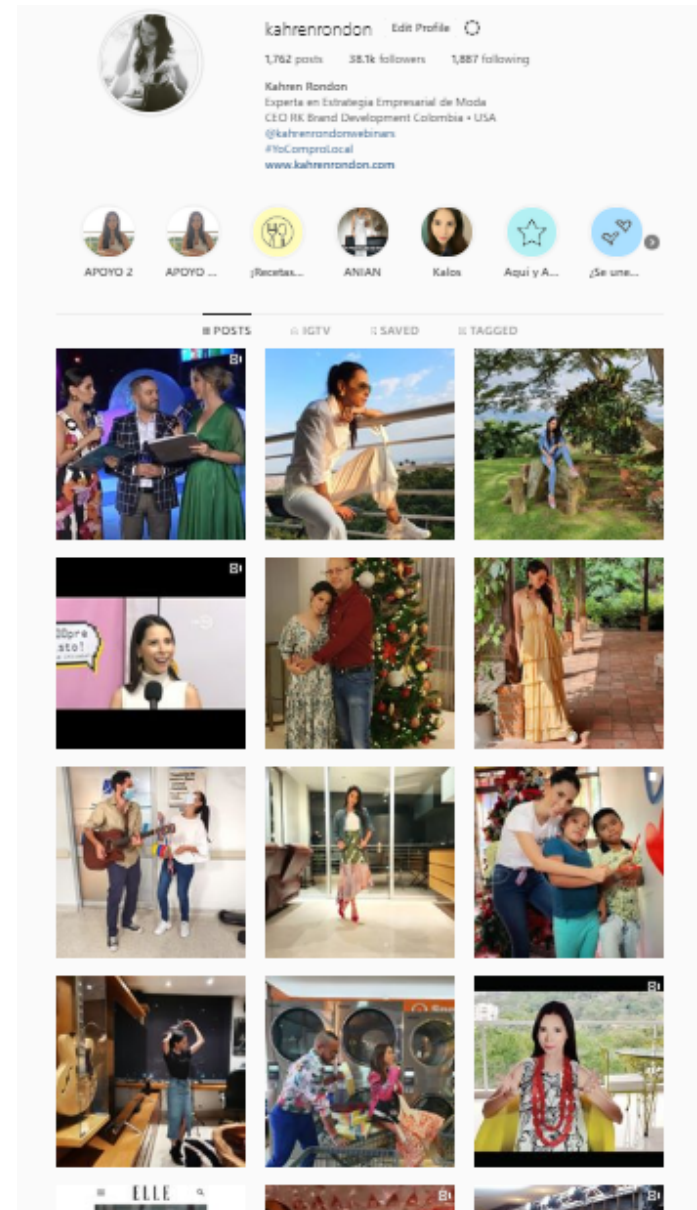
kahrenrondon Edit Profile

1,762 posts 38.1k followers 1,887 following

Kahren Rondon
Experta en Estrategia Empresarial de Moda
CEO RK Brand Development Colombia • USA
@kahrenrondonwebinars
#YoComproLocal
www.kahrenrondon.com

APOYO 2 APOYO ... ¡Recetas... ANIAN Kalos Aqui y A... ¿Se une...

POSTS IGTV SAVED TAGGED

ELLE